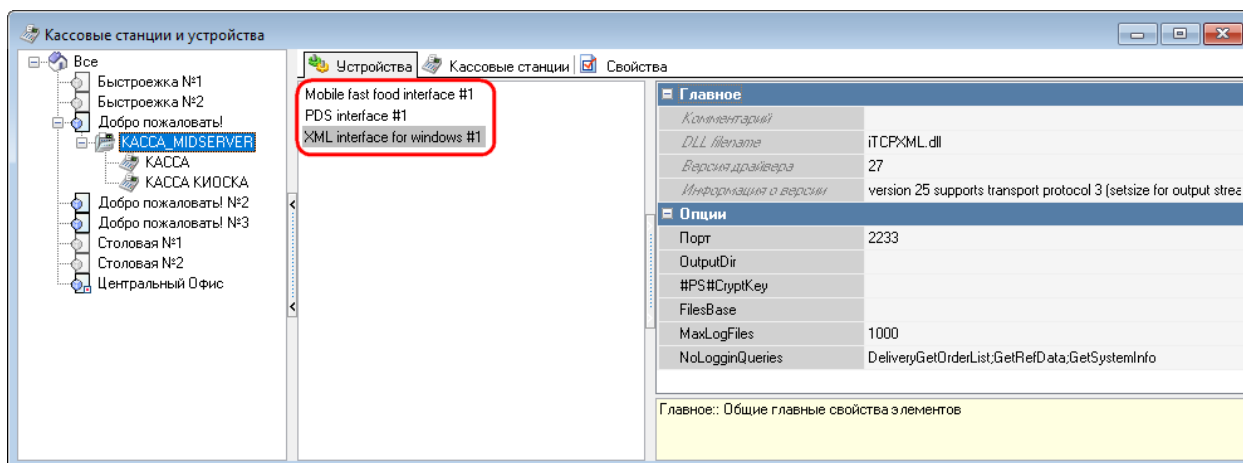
Кассовые станции и устройства

Все
Быстроежка №1
Быстроежка №2
Добро пожаловать!
KACCA_MIDSERVER
KACCA
KACCA КИОСКА
Добро пожаловать! №2
Добро пожаловать! №3
Столовая №1
Столовая №2
Центральный Офис

Устройства | Кассовые станции | Свойства

Mobile fast food interface #1
PDS interface #1
XML interface for windows #1

Главное

| | |
|---|---|
| Комментарий | |
| DLL filename | iTCPXML.dll |
| Версия драйвера | 27 |
| Информация о версии | version 25 supports transport protocol 3 (setsize for output strea |

Опции

| | |
|---|---|
| Порт | 2233 |
| OutputDir | |
| #PS#CryptKey | |
| FilesBase | |
| MaxLogFiles | 1000 |
| NoLogginQueries | DeliveryGetOrderList;GetRefData;GetSystemInfo |

Главное:: Общие главные свойства элементов